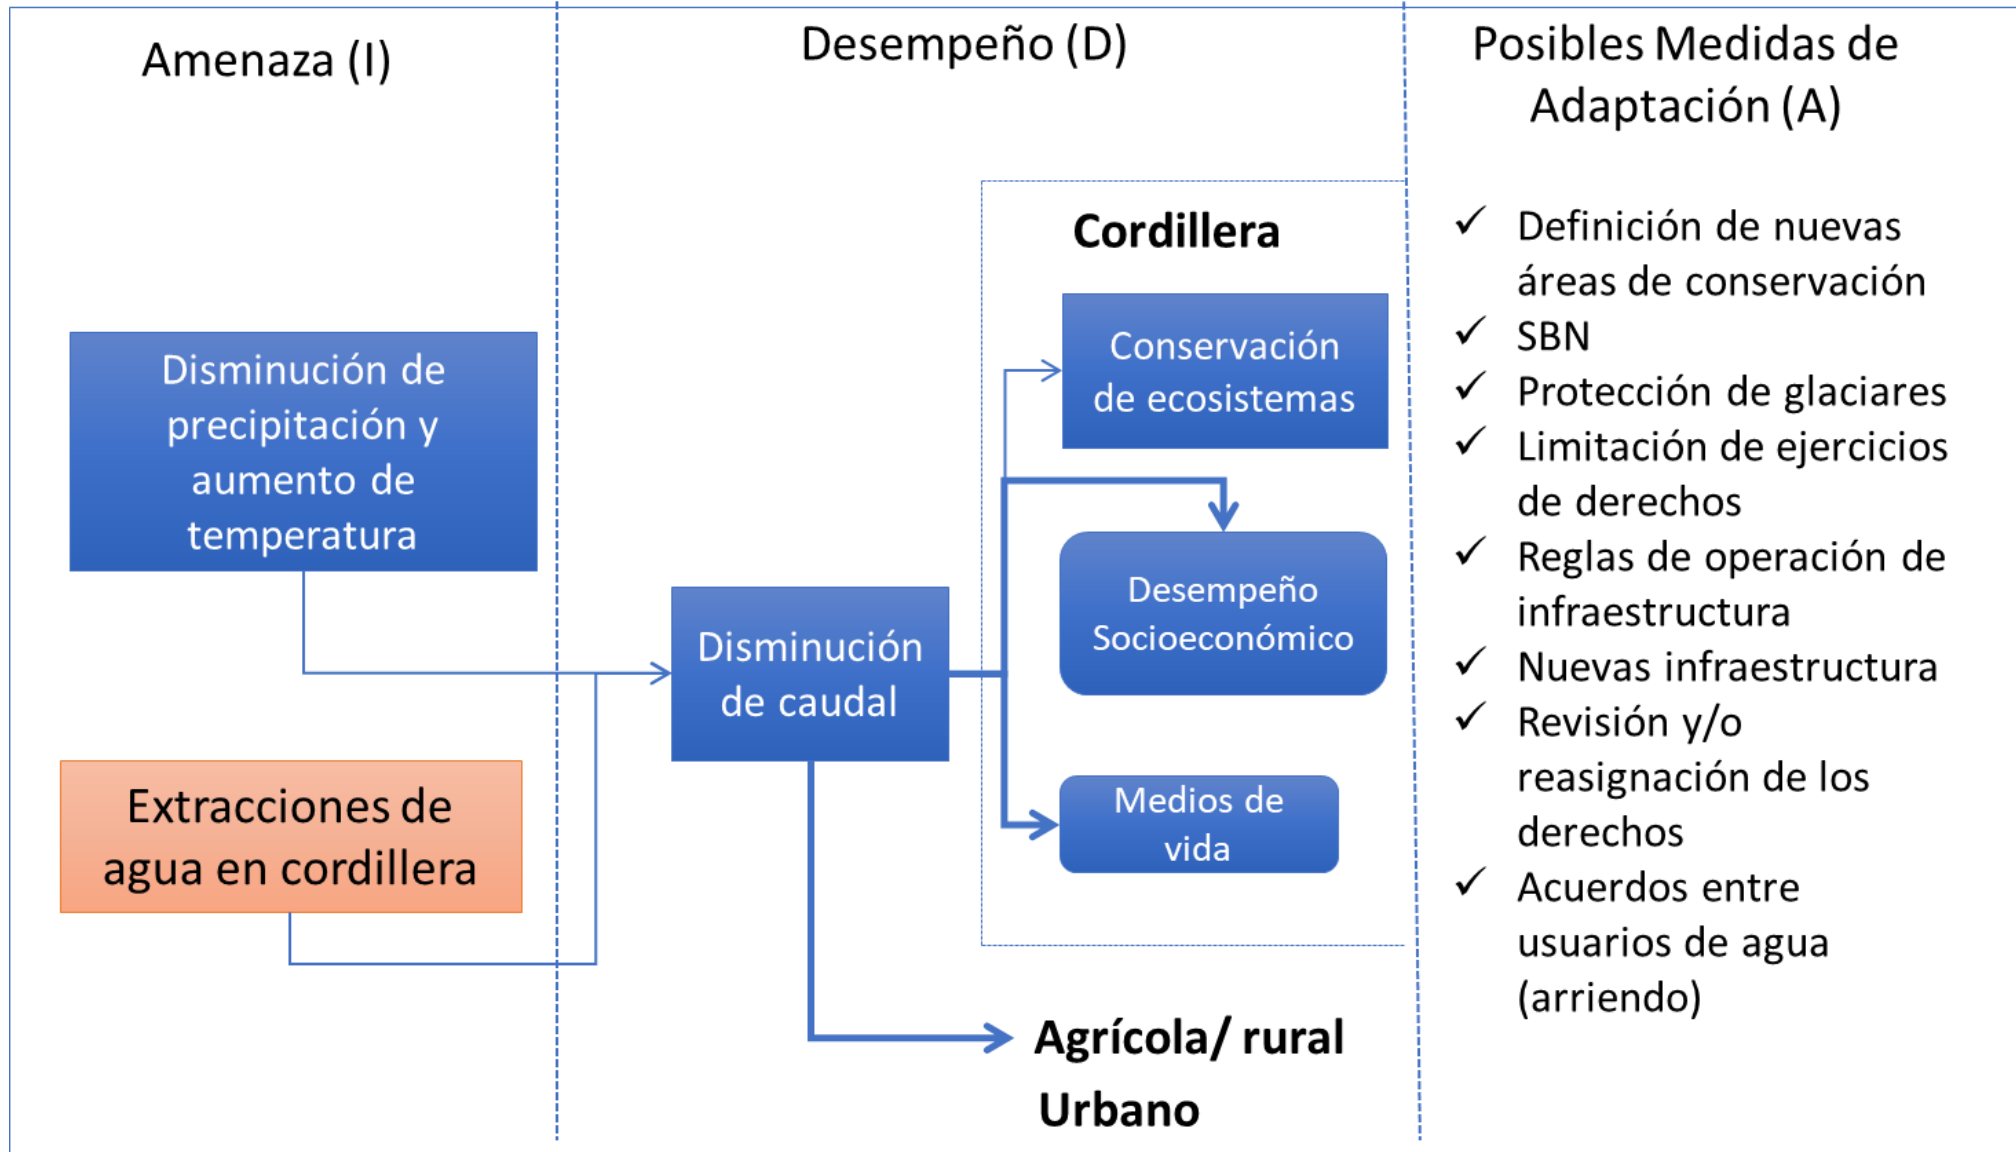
Amenaza (I)

Desempeño (D)

Posibles Medidas de Adaptación (A)

Disminución de precipitación y aumento de temperatura

Extracciones de agua en cordillera

Disminución de caudal

Cordillera

Conservación de ecosistemas

Desempeño Socioeconómico

Medios de vida

Agrícola/ rural

Urbano

✓ Definición de nuevas áreas de conservación
✓ SBN
✓ Protección de glaciares
✓ Limitación de ejercicios de derechos
✓ Reglas de operación de infraestructura
✓ Nuevas infraestructura
✓ Revisión y/o reasignación de los derechos
✓ Acuerdos entre usuarios de agua (arriendo)